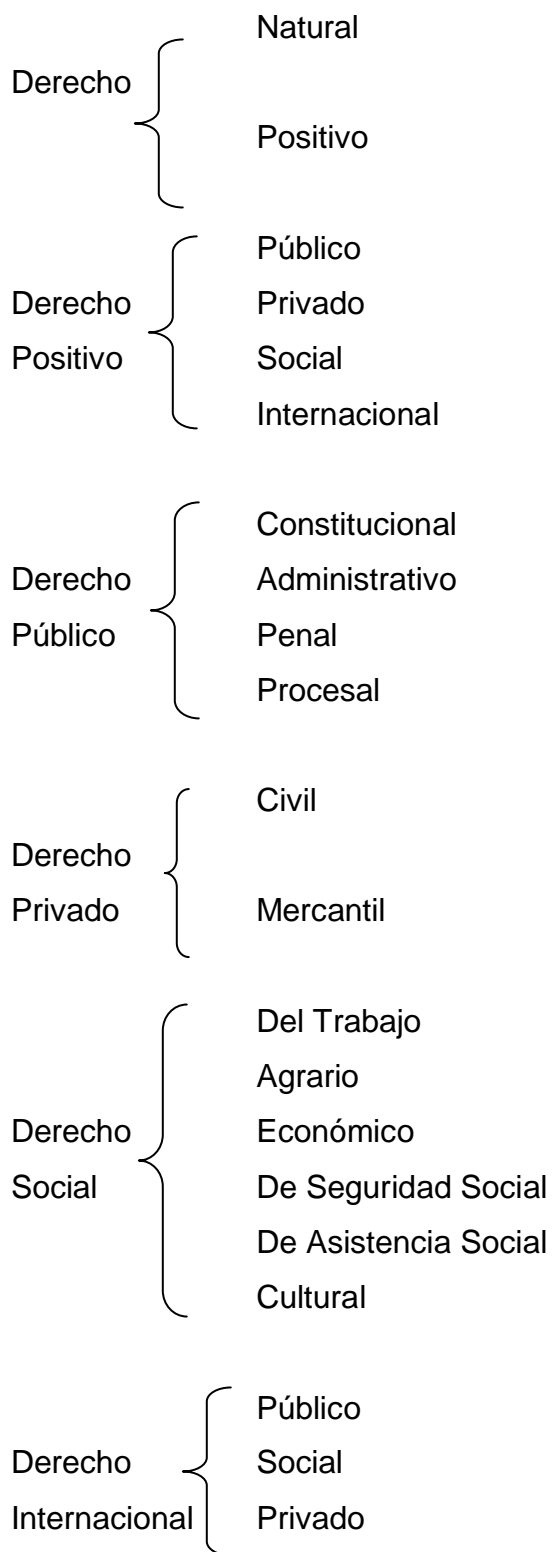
Derecho

Natural

Positivo

Derecho Positivo

Público
Privado
Social
Internacional

Derecho Público

Constitucional
Administrativo
Penal
Procesal

Derecho Privado

Civil

Mercantil

Derecho Social

Del Trabajo
Agrario
Económico
De Seguridad Social
De Asistencia Social
Cultural

Derecho Internacional

Público
Social
Privado